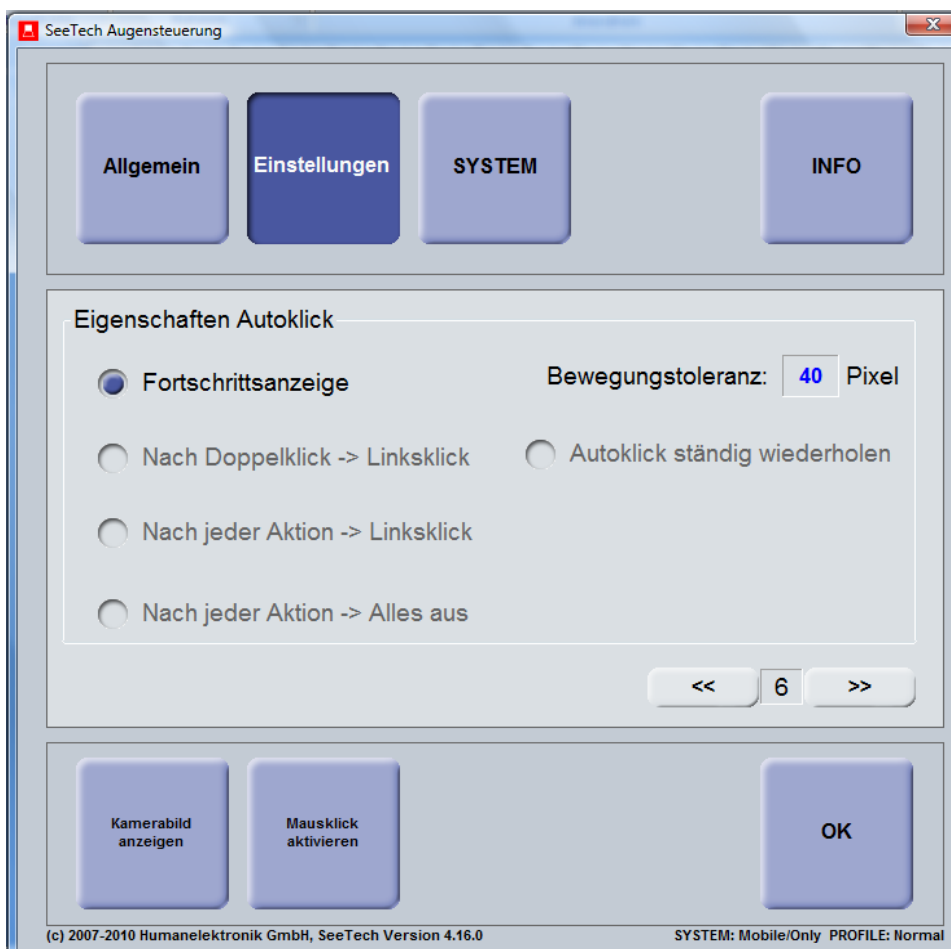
SeeTech Augensteuerung

Allgemein

Einstellungen

SYSTEM

INFO

Eigenschaften Autoklick

Fortschrittsanzeige

Bewegungstoleranz: 40 Pixel

Nach Doppelklick -> Linksklick

Autoklick ständig wiederholen

Nach jeder Aktion -> Linksklick

Nach jeder Aktion -> Alles aus

<< 6 >>

Kamerabild anzeigen

Mausklick aktivieren

OK

(c) 2007-2010 Humanelektronik GmbH, SeeTech Version 4.16.0

SYSTEM: Mobile/Only PROFILE: Normal